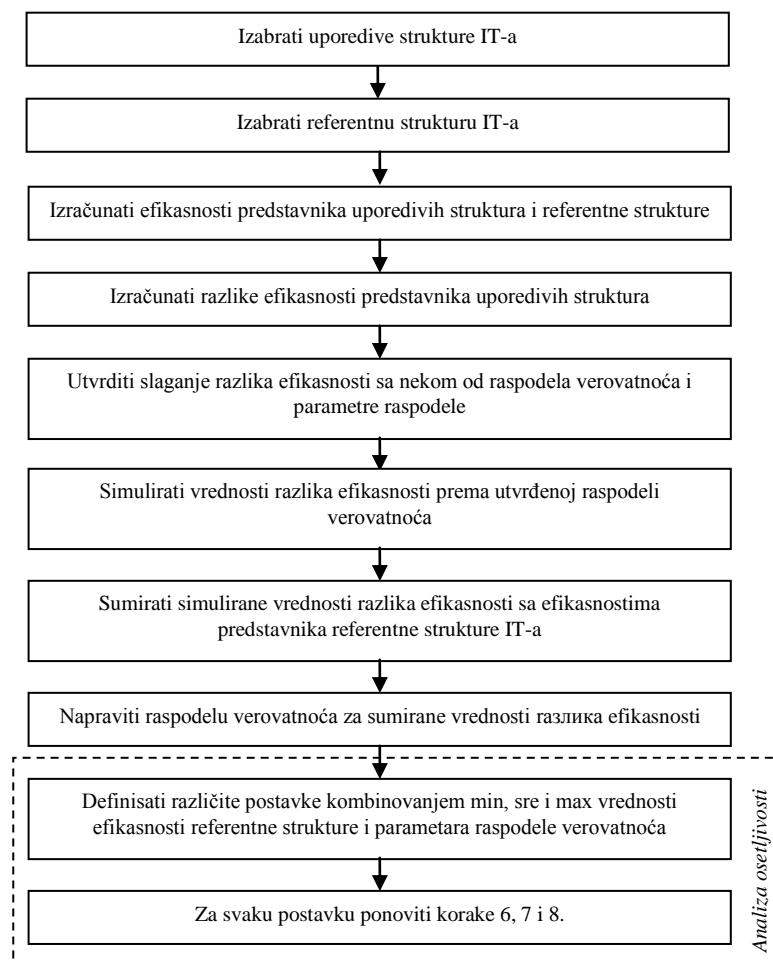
Izabrati uporedive strukture IT-a

Izabrati referentnu strukturu IT-a

Izračunati efikasnosti predstavnika uporedivih struktura i referentne strukture

Izračunati razlike efikasnosti predstavnika uporedivih struktura

Utvrditi slaganje razlika efikasnosti sa nekom od raspodela verovatnoća i parametre raspodele

Simulirati vrednosti razlika efikasnosti prema utvrđenoj raspodeli verovatnoća

Sumirati simulirane vrednosti razlika efikasnosti sa efikasnostima predstavnika referentne strukture IT-a

Napraviti raspodelu verovatnoća za sumirane vrednosti разлика efikasnosti

Definisati različite postavke kombinovanjem min, sre i max vrednosti efikasnosti referentne strukture i parametara raspodele verovatnoća

Za svaku postavku ponoviti korake 6, 7 i 8.

Analiza osetljivosti